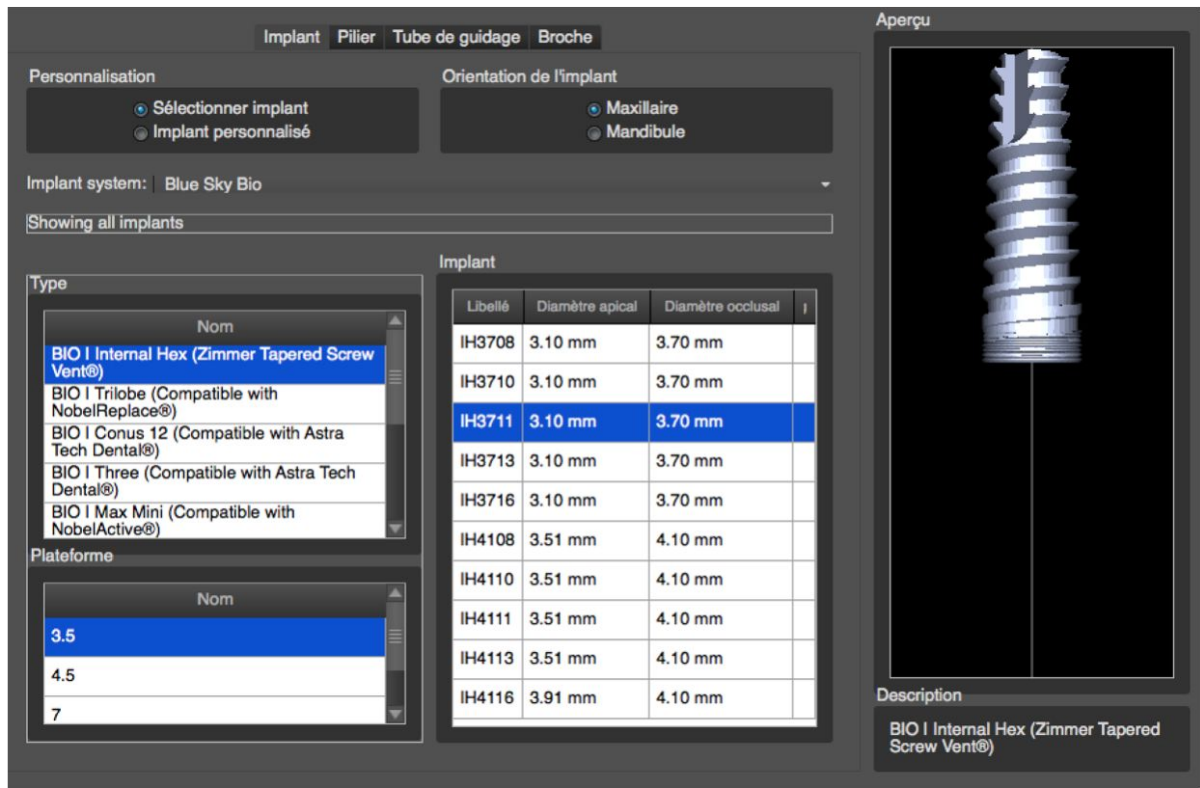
Implant Pilier Tube de guidage Broche

Aperçu

Personnalisation

Sélectionner implant
Implant personnalisé

Orientation de l'implant

Maxillaire
Mandibule

Implant system: Blue Sky Bio

Showing all implants

Type

| Nom |
|---|
| BIO I Internal Hex (Zimmer Tapered Screw Vent®) |
| BIO I Trilobe (Compatible with NobelReplace®) |
| BIO I Conus 12 (Compatible with Astra Tech Dental®) |
| BIO I Three (Compatible with Astra Tech Dental®) |
| BIO I Max Mini (Compatible with NobelActive®) |

Plateforme

| Nom |
|---|
| 3.5 |
| 4.5 |
| 7 |

Implant

| Libellé | Diamètre apical | Diamètre occlusal |
|---|---|---|
| IH3708 | 3.10 mm | 3.70 mm |
| IH3710 | 3.10 mm | 3.70 mm |
| IH3711 | 3.10 mm | 3.70 mm |
| IH3713 | 3.10 mm | 3.70 mm |
| IH3716 | 3.10 mm | 3.70 mm |
| IH4108 | 3.51 mm | 4.10 mm |
| IH4110 | 3.51 mm | 4.10 mm |
| IH4111 | 3.51 mm | 4.10 mm |
| IH4113 | 3.51 mm | 4.10 mm |
| IH4116 | 3.91 mm | 4.10 mm |

Description

BIO I Internal Hex (Zimmer Tapered Screw Vent®)